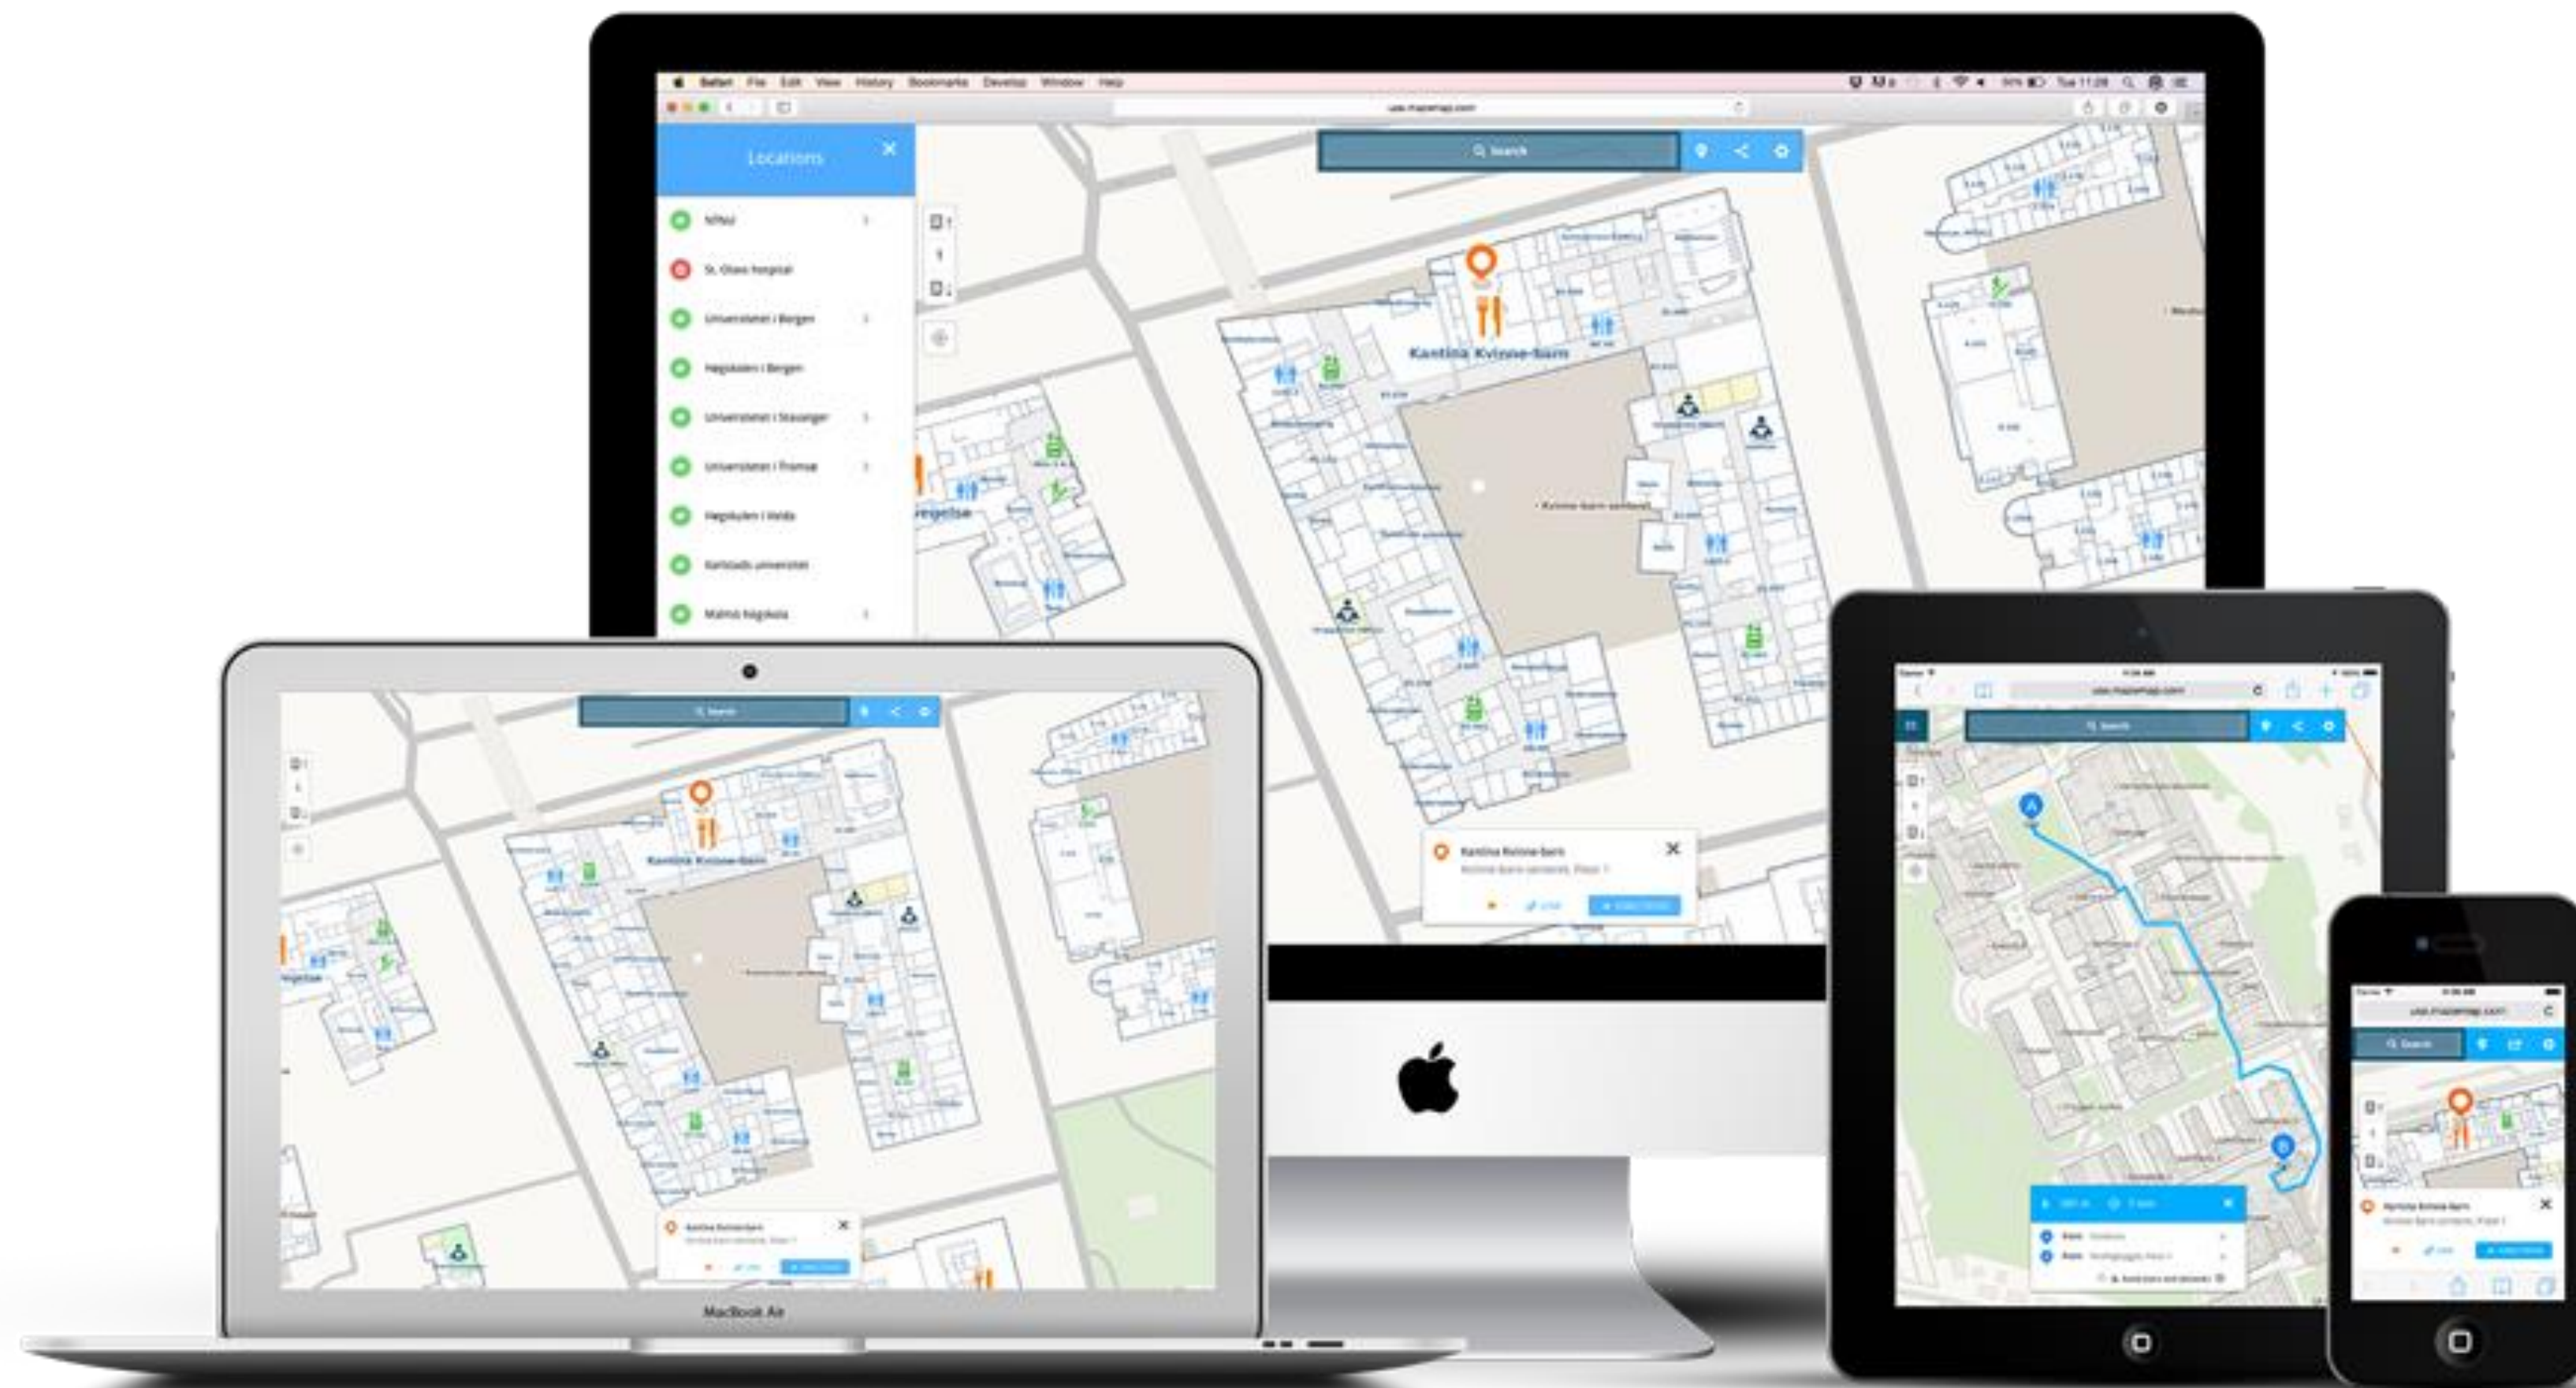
Safari File Edit View History Bookmarks Develop Window Help

Locations

Search

NTNU

St. Olavs hospital

Universitetet i Bergen

Høgskolen i Bergen

Universitetet i Stavanger

Universitetet i Tromsø

Høgskulen i Volda

Karlstads universitet

Malmö högskola

Kantina Kvinne-barn

Kvinne-barn senteret

Kantina Kvinne-barn

Search

MacBook Air